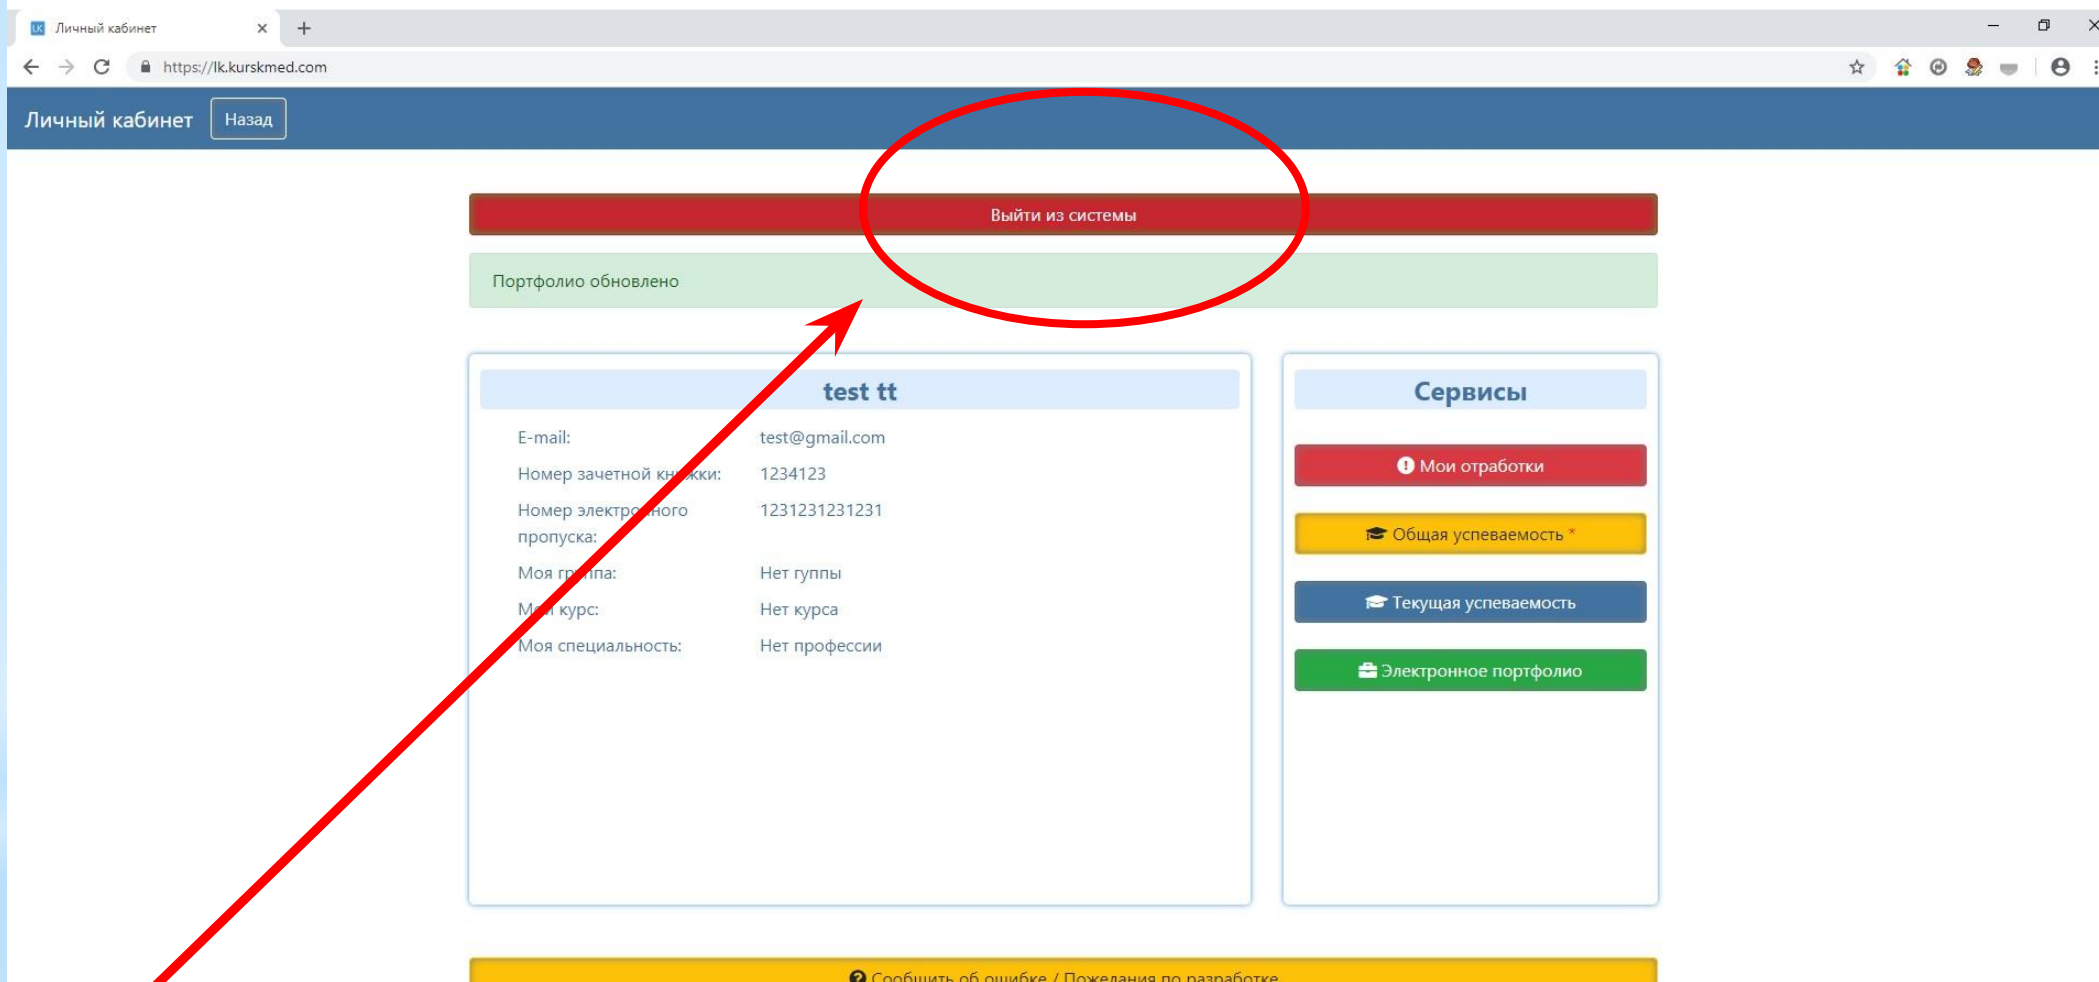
Личный кабинет
https://lk.kurskmed.com

Личный кабинет Назад

Выйти из системы

Портфолио обновлено

test tt

E-mail: test@gmail.com
Номер зачетной кн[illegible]жки: 1234123
Номер электро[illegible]ного пропуска: 1231231231231
Моя гр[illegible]ппа: Нет гуппы
М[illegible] курс: Нет курса
Моя специальность: Нет профессии

Сервисы

Мои отработки
Общая успеваемость *
Текущая успеваемость
Электронное портфолио

Сообщить об ошибке / Пожелания по разработке